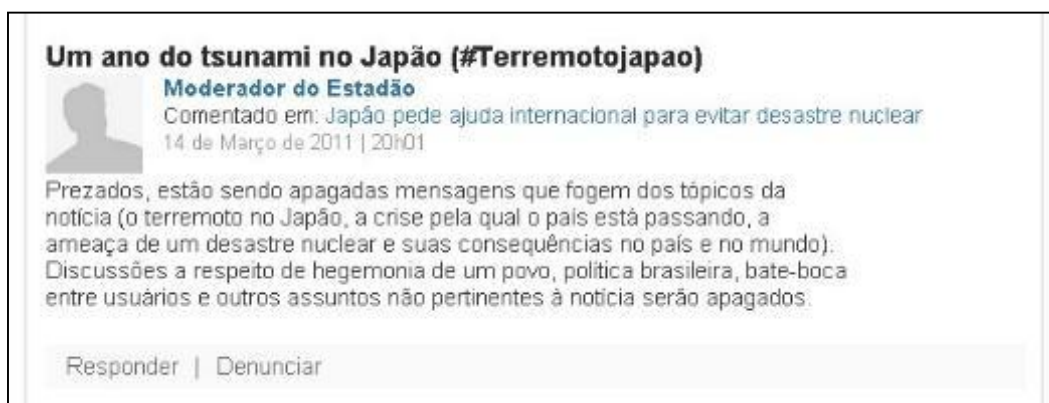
Um ano do tsunami no Japão (#Terremotojapao)

Moderador do Estadão
Comentado em: Japão pede ajuda internacional para evitar desastre nuclear
14 de Março de 2011 | 20h01

Prezados, estão sendo apagadas mensagens que fogem dos tópicos da notícia (o terremoto no Japão, a crise pela qual o país está passando, a ameaça de um desastre nuclear e suas consequências no país e no mundo). Discussões a respeito de hegemonia de um povo, política brasileira, bate-boca entre usuários e outros assuntos não pertinentes à notícia serão apagados.

Responder | Denunciar